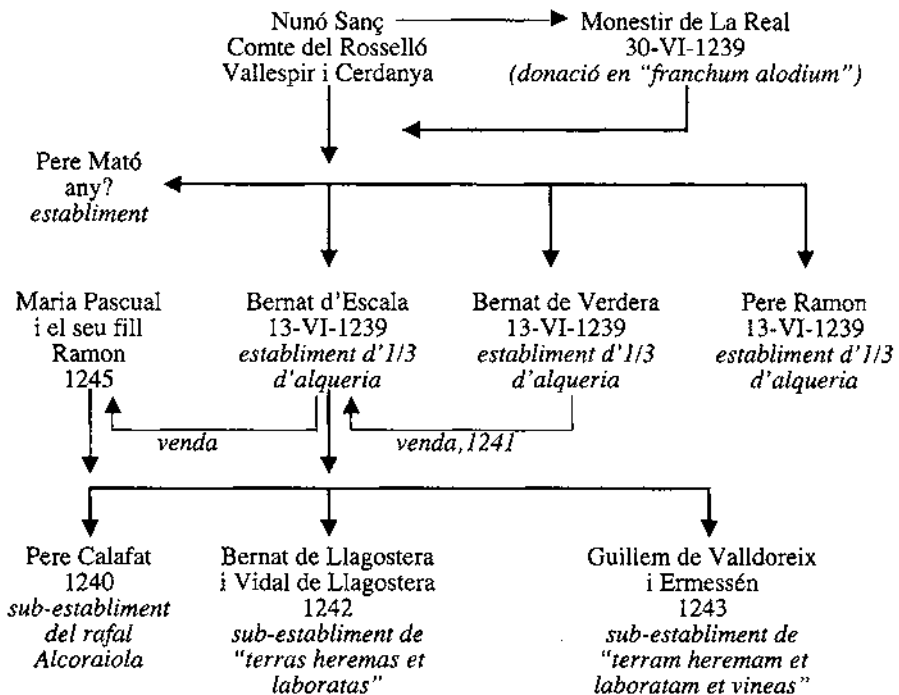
Nunó Sanç
Comte del Rosselló
Vallespir i Cerdanya

Monestir de La Real
30-VI-1239
*(donació en "franchum alodium")*

Pere Mató
any?
*establiment*

Maria Pascual
i el seu fill
Ramon
1245

Bernat d'Escala
13-VI-1239
*establiment d'1/3 d'alqueria*

Bernat de Verdera
13-VI-1239
*establiment d'1/3 d'alqueria*

Pere Ramon
13-VI-1239
*establiment d'1/3 d'alqueria*

*venda*

*venda,1241*

Pere Calafat
1240
*sub-establiment del rafal Alcoraiola*

Bernat de Llagostera
i Vidal de Llagostera
1242
*sub-establiment de "terras heremas et laboratas"*

Guillem de Valldoreix
i Ermessén
1243
*sub-establiment de "terram heremam et laboratam et vineas"*